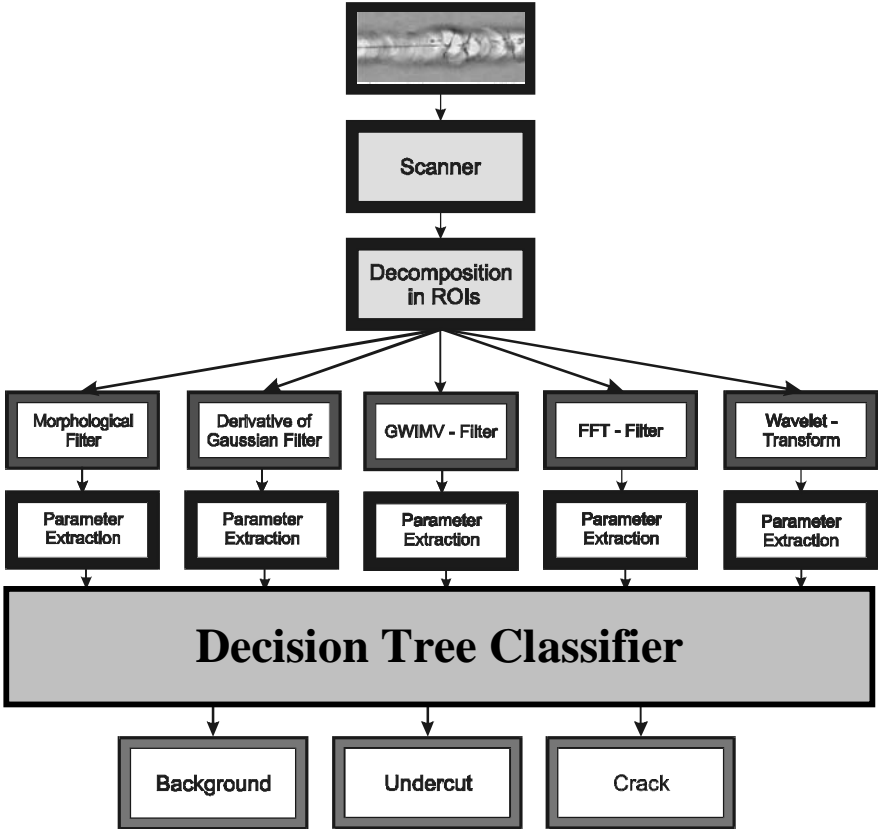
Scanner

Decomposition in ROIs

Morphological Filter

Derivative of Gaussian Filter

GWIMV - Filter

FFT - Filter

Wavelet - Transform

Parameter Extraction

Parameter Extraction

Parameter Extraction

Parameter Extraction

Parameter Extraction

Decision Tree Classifier

Background

Undercut

Crack